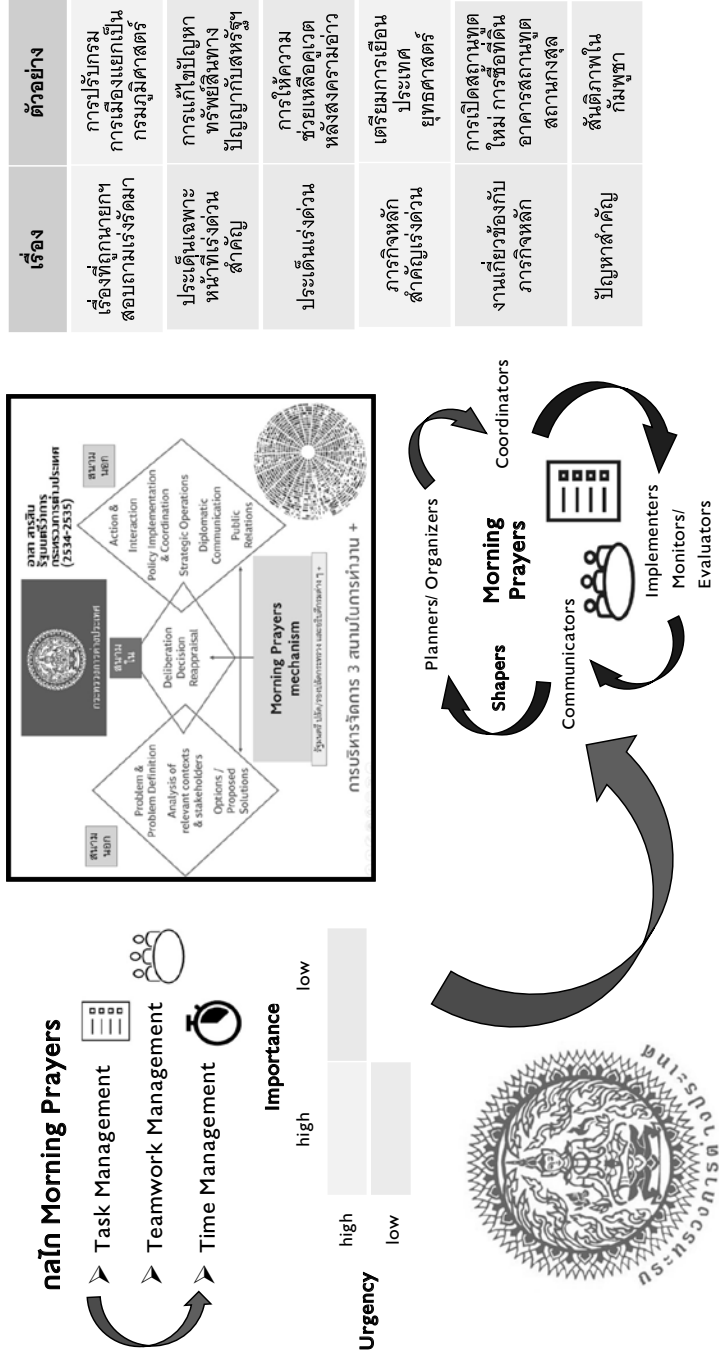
กลไก Morning Prayers

➤ Task Management
➤ Teamwork Management
➤ Time Management

Importance
high
low
Urgency
high
low

สนามนอก
Problem & Problem Definition
Analysis of relevant contexts & stakeholders
Options / Proposed Solutions
กระทรวงการต่างประเทศ
สนามใน
Deliberation
Decision
Reappraisal
อาสา สารสิน
รัฐมนตรีว่าการกระทรวงการต่างประเทศ
(2534-2535)
สนามนอก
Action & Interaction
Policy Implementation & Coordination
Strategic Operations
Diplomatic Communication
Public Relations
Morning Prayers mechanism
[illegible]
การบริหารจัดการ 3 สนามในการทำงาน +

Planners/ Organizers
Shapers
Morning Prayers
Communicators
Coordinators
Implementers Monitors/ Evaluators

| เรื่อง | ตัวอย่าง |
|---|---|
| เรื่องที่ถูกนายกฯ สอบถามเร่งรัดมา | การปรับกรมการเมืองแยกเป็นกรมภูมิศาสตร์ |
| ประเด็นเฉพาะหน้าที่เร่งด่วนสำคัญ | การแก้ไขปัญหาทรัพย์สินทางปัญญากับสหรัฐฯ |
| ประเด็นเร่งด่วน | การให้ความช่วยเหลือคูเวตหลังสงครามอ่าว |
| ภารกิจหลักสำคัญเร่งด่วน | เตรียมการเยือนประเทศยุทธศาสตร์ |
| งานเกี่ยวข้องกับภารกิจหลัก | การเปิดสถานทูตใหม่ การซื้อที่ดินอาคารสถานทูตสถานกงสุล |
| ปัญหาสำคัญ | สันติภาพในกัมพูชา |